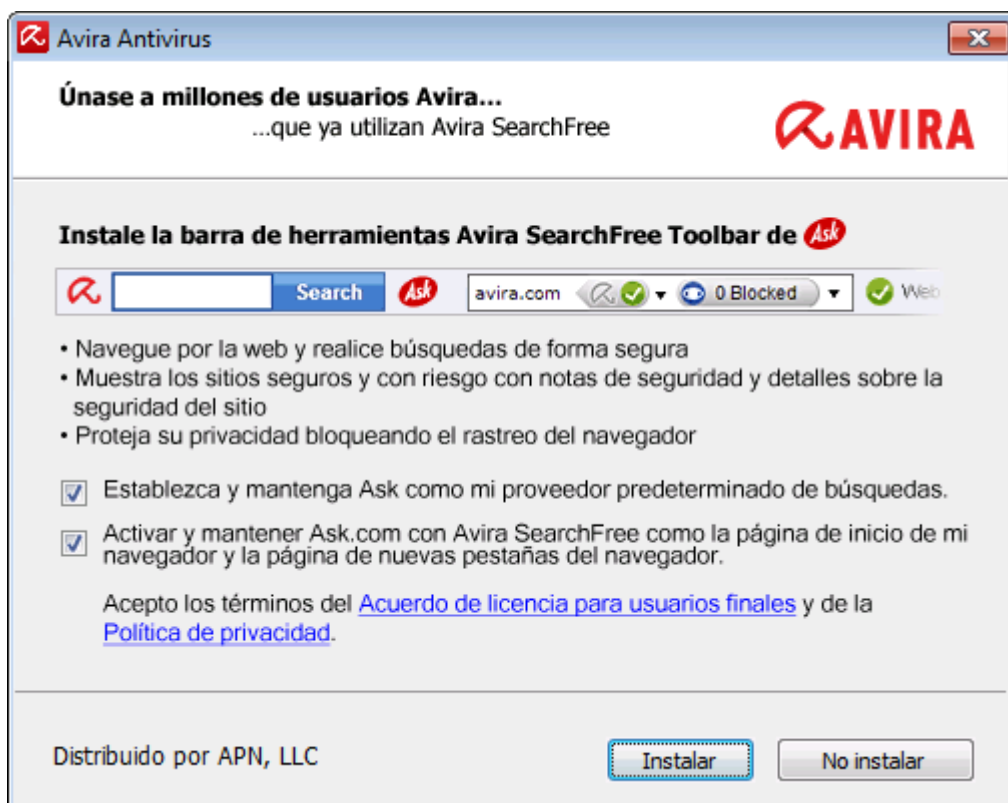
Avira Antivirus

Únase a millones de usuarios Avira...
...que ya utilizan Avira SearchFree

AVIRA

Instale la barra de herramientas Avira SearchFree Toolbar de Ask

Search Ask avira.com 0 Blocked Web

• Navegue por la web y realice búsquedas de forma segura
• Muestra los sitios seguros y con riesgo con notas de seguridad y detalles sobre la seguridad del sitio
• Proteja su privacidad bloqueando el rastreo del navegador

Establezca y mantenga Ask como mi proveedor predeterminado de búsquedas.

Activar y mantener Ask.com con Avira SearchFree como la página de inicio de mi navegador y la página de nuevas pestañas del navegador.

Acepto los términos del Acuerdo de licencia para usuarios finales y de la Política de privacidad.

Distribuido por APN, LLC

Instalar

No instalar